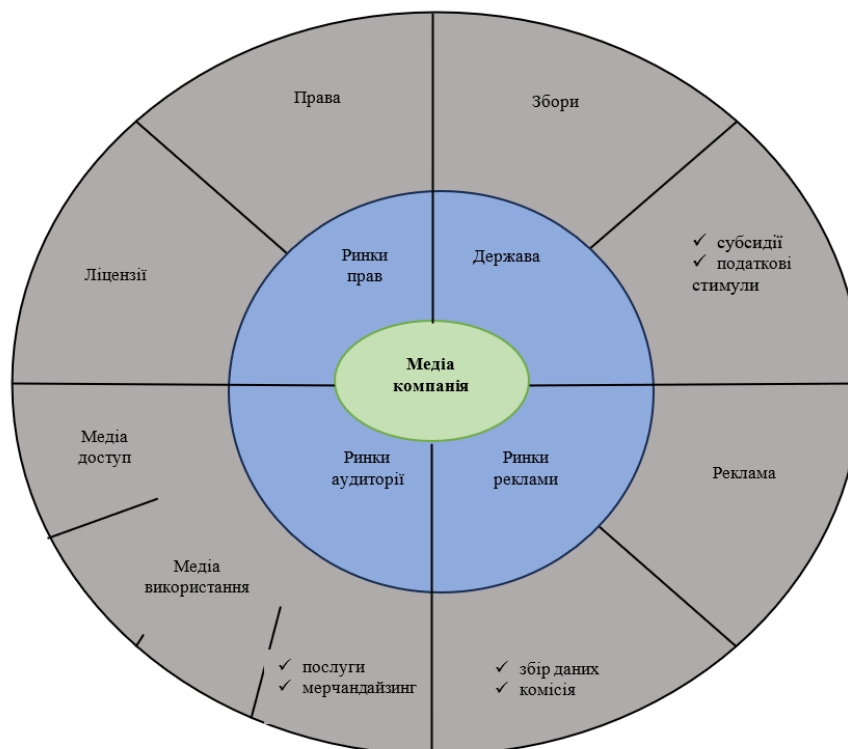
Права

Збори

Ліцензії

✓ субсидії
✓ податкові стимули

Ринки прав

Держава

Медіа компанія

Медіа доступ

Ринки аудиторії

Ринки реклами

Реклама

Медіа використання

✓ послуги
✓ мерчандайзинг

✓ збір даних
✓ комісія